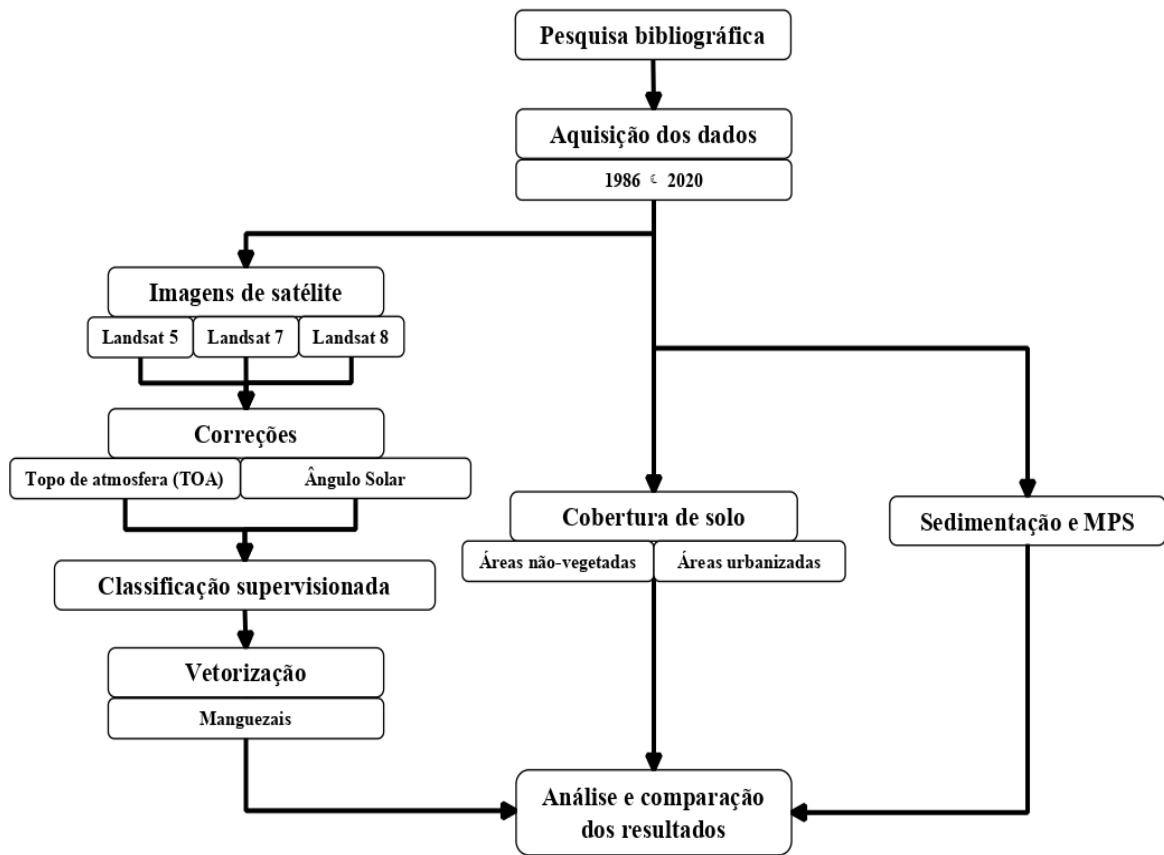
Pesquisa bibliográfica

Aquisição dos dados

1986 ¢ 2020

Imagens de satélite

Landsat 5

Landsat 7

Landsat 8

Correções

Topo de atmosfera (TOA)

Ângulo Solar

Classificação supervisionada

Vetorização

Manguezais

Cobertura de solo

Áreas não-vegetadas

Áreas urbanizadas

Sedimentação e MPS

Análise e comparação dos resultados